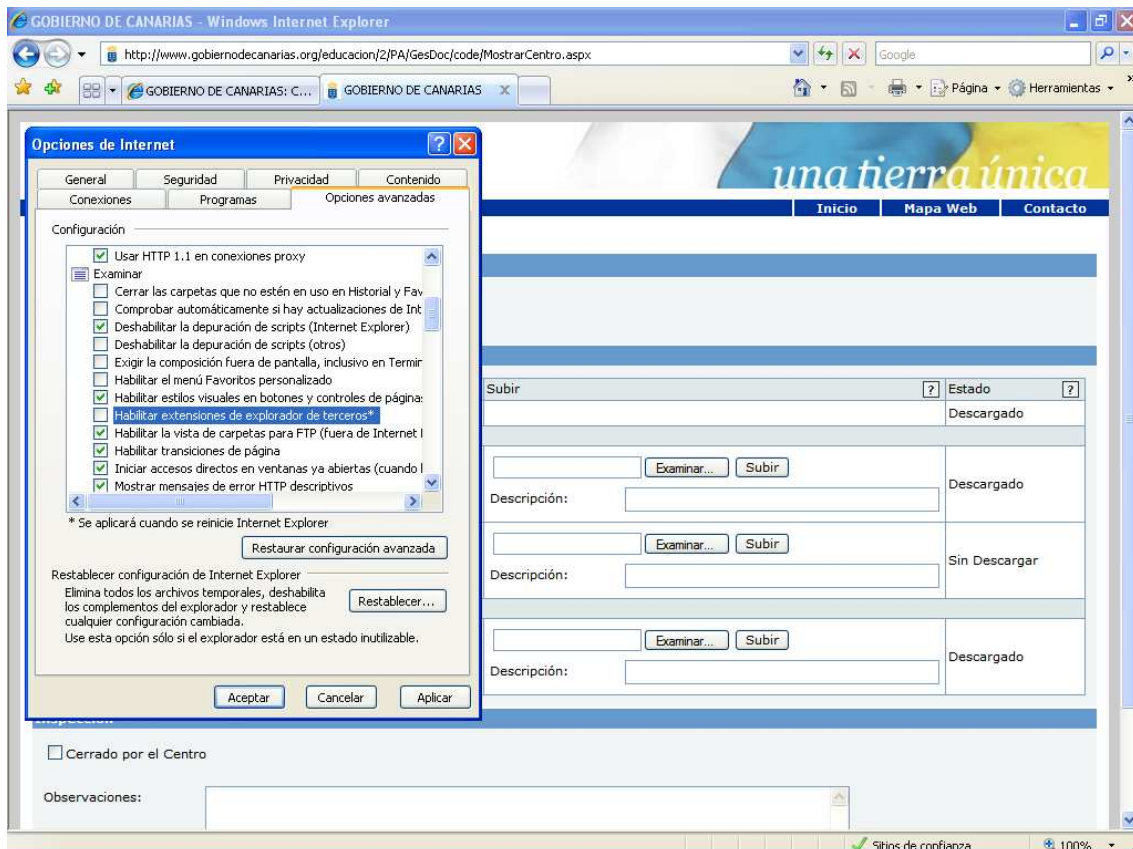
GOBIERNO DE CANARIAS - Windows Internet Explorer

http://www.gobiernodecanarias.org/educacion/2/PA/GesDoc/code/MostrarCentro.aspx

Google

GOBIERNO DE CANARIAS: C... GOBIERNO DE CANARIAS

Página Herramientas

una tierra única

Inicio Mapa Web Contacto

Opciones de Internet

General Seguridad Privacidad Contenido
Conexiones Programas Opciones avanzadas

Configuración

Usar HTTP 1.1 en conexiones proxy
Examinar
Cerrar las carpetas que no estén en uso en Historial y Fav
Comprobar automáticamente si hay actualizaciones de Int
Deshabilitar la depuración de scripts (Internet Explorer)
Deshabilitar la depuración de scripts (otros)
Exigir la composición fuera de pantalla, inclusivo en Termin
Habilitar el menú Favoritos personalizado
Habilitar estilos visuales en botones y controles de página
Habilitar extensiones de explorador de terceros*
Habilitar la vista de carpetas para FTP (fuera de Internet I
Habilitar transiciones de página
Iniciar accesos directos en ventanas ya abiertas (cuando l
Mostrar mensajes de error HTTP descriptivos

* Se aplicará cuando se reinicie Internet Explorer

Restaurar configuración avanzada

Restablecer configuración de Internet Explorer

Elimina todos los archivos temporales, deshabilita los complementos del explorador y restablece cualquier configuración cambiada.

Restablecer...

Use esta opción sólo si el explorador está en un estado inutilizable.

Aceptar Cancelar Aplicar

| Subir | ? | Estado | ? |
|---|---|---|---|
| | | Descargado | |

Examinar... Subir
Descripción:
Descargado

Examinar... Subir
Descripción:
Sin Descargar

Examinar... Subir
Descripción:
Descargado

Cerrado por el Centro

Observaciones:

Sitios de confianza 100%